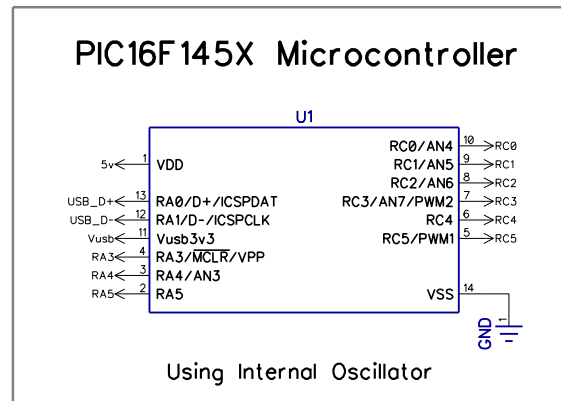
PIC16F145X Microcontroller

U1

5v 1 VDD
USB_D+ 13 RA0/D+/ICSPDAT
USB_D- 12 RA1/D-/ICSPCLK
Vusb 11 Vusb3v3
RA3 4 RA3/$\overline{MCLR}$/VPP
RA4 3 RA4/AN3
RA5 2 RA5

RC0/AN4 10 RC0
RC1/AN5 9 RC1
RC2/AN6 8 RC2
RC3/AN7/PWM2 7 RC3
RC4 6 RC4
RC5/PWM1 5 RC5
VSS 14

GND 1

Using Internal Oscillator